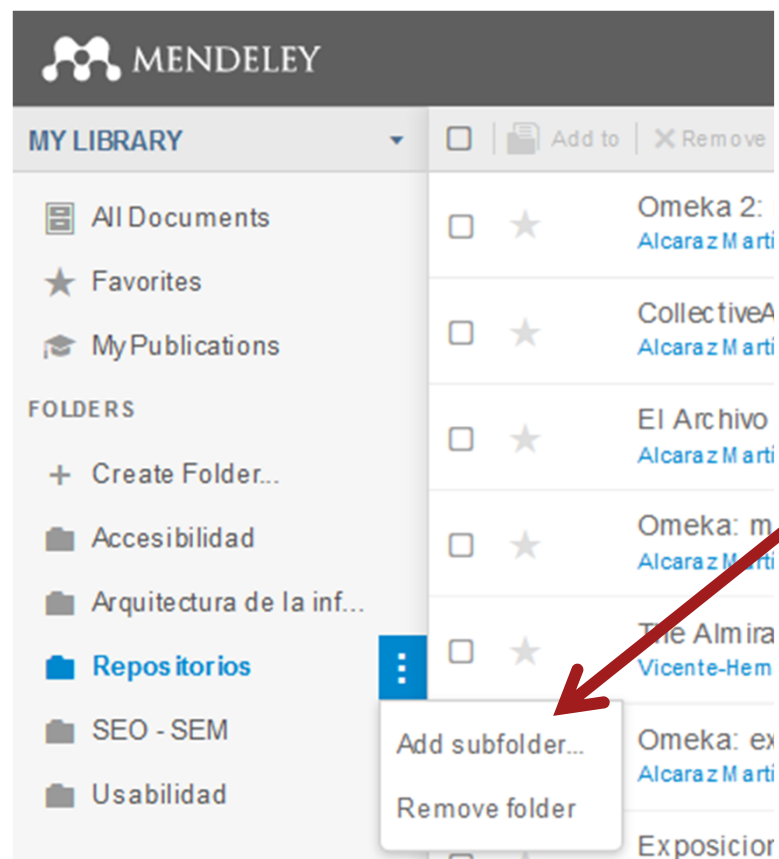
MENDELEY

MY LIBRARY

Add to | Remove

All Documents

Favorites

My Publications

FOLDERS

+ Create Folder...

Accesibilidad

Arquitectura de la inf...

Repositorios

SEO - SEM

Usabilidad

Add subfolder...

Remove folder

Omeka 2:
Alcaraz Marti

CollectiveA
Alcaraz Marti

El Archivo
Alcaraz Marti

Omeka: m
Alcaraz Marti

The Almira
Vicente-Hern

Omeka: ex
Alcaraz Marti

Exposicion